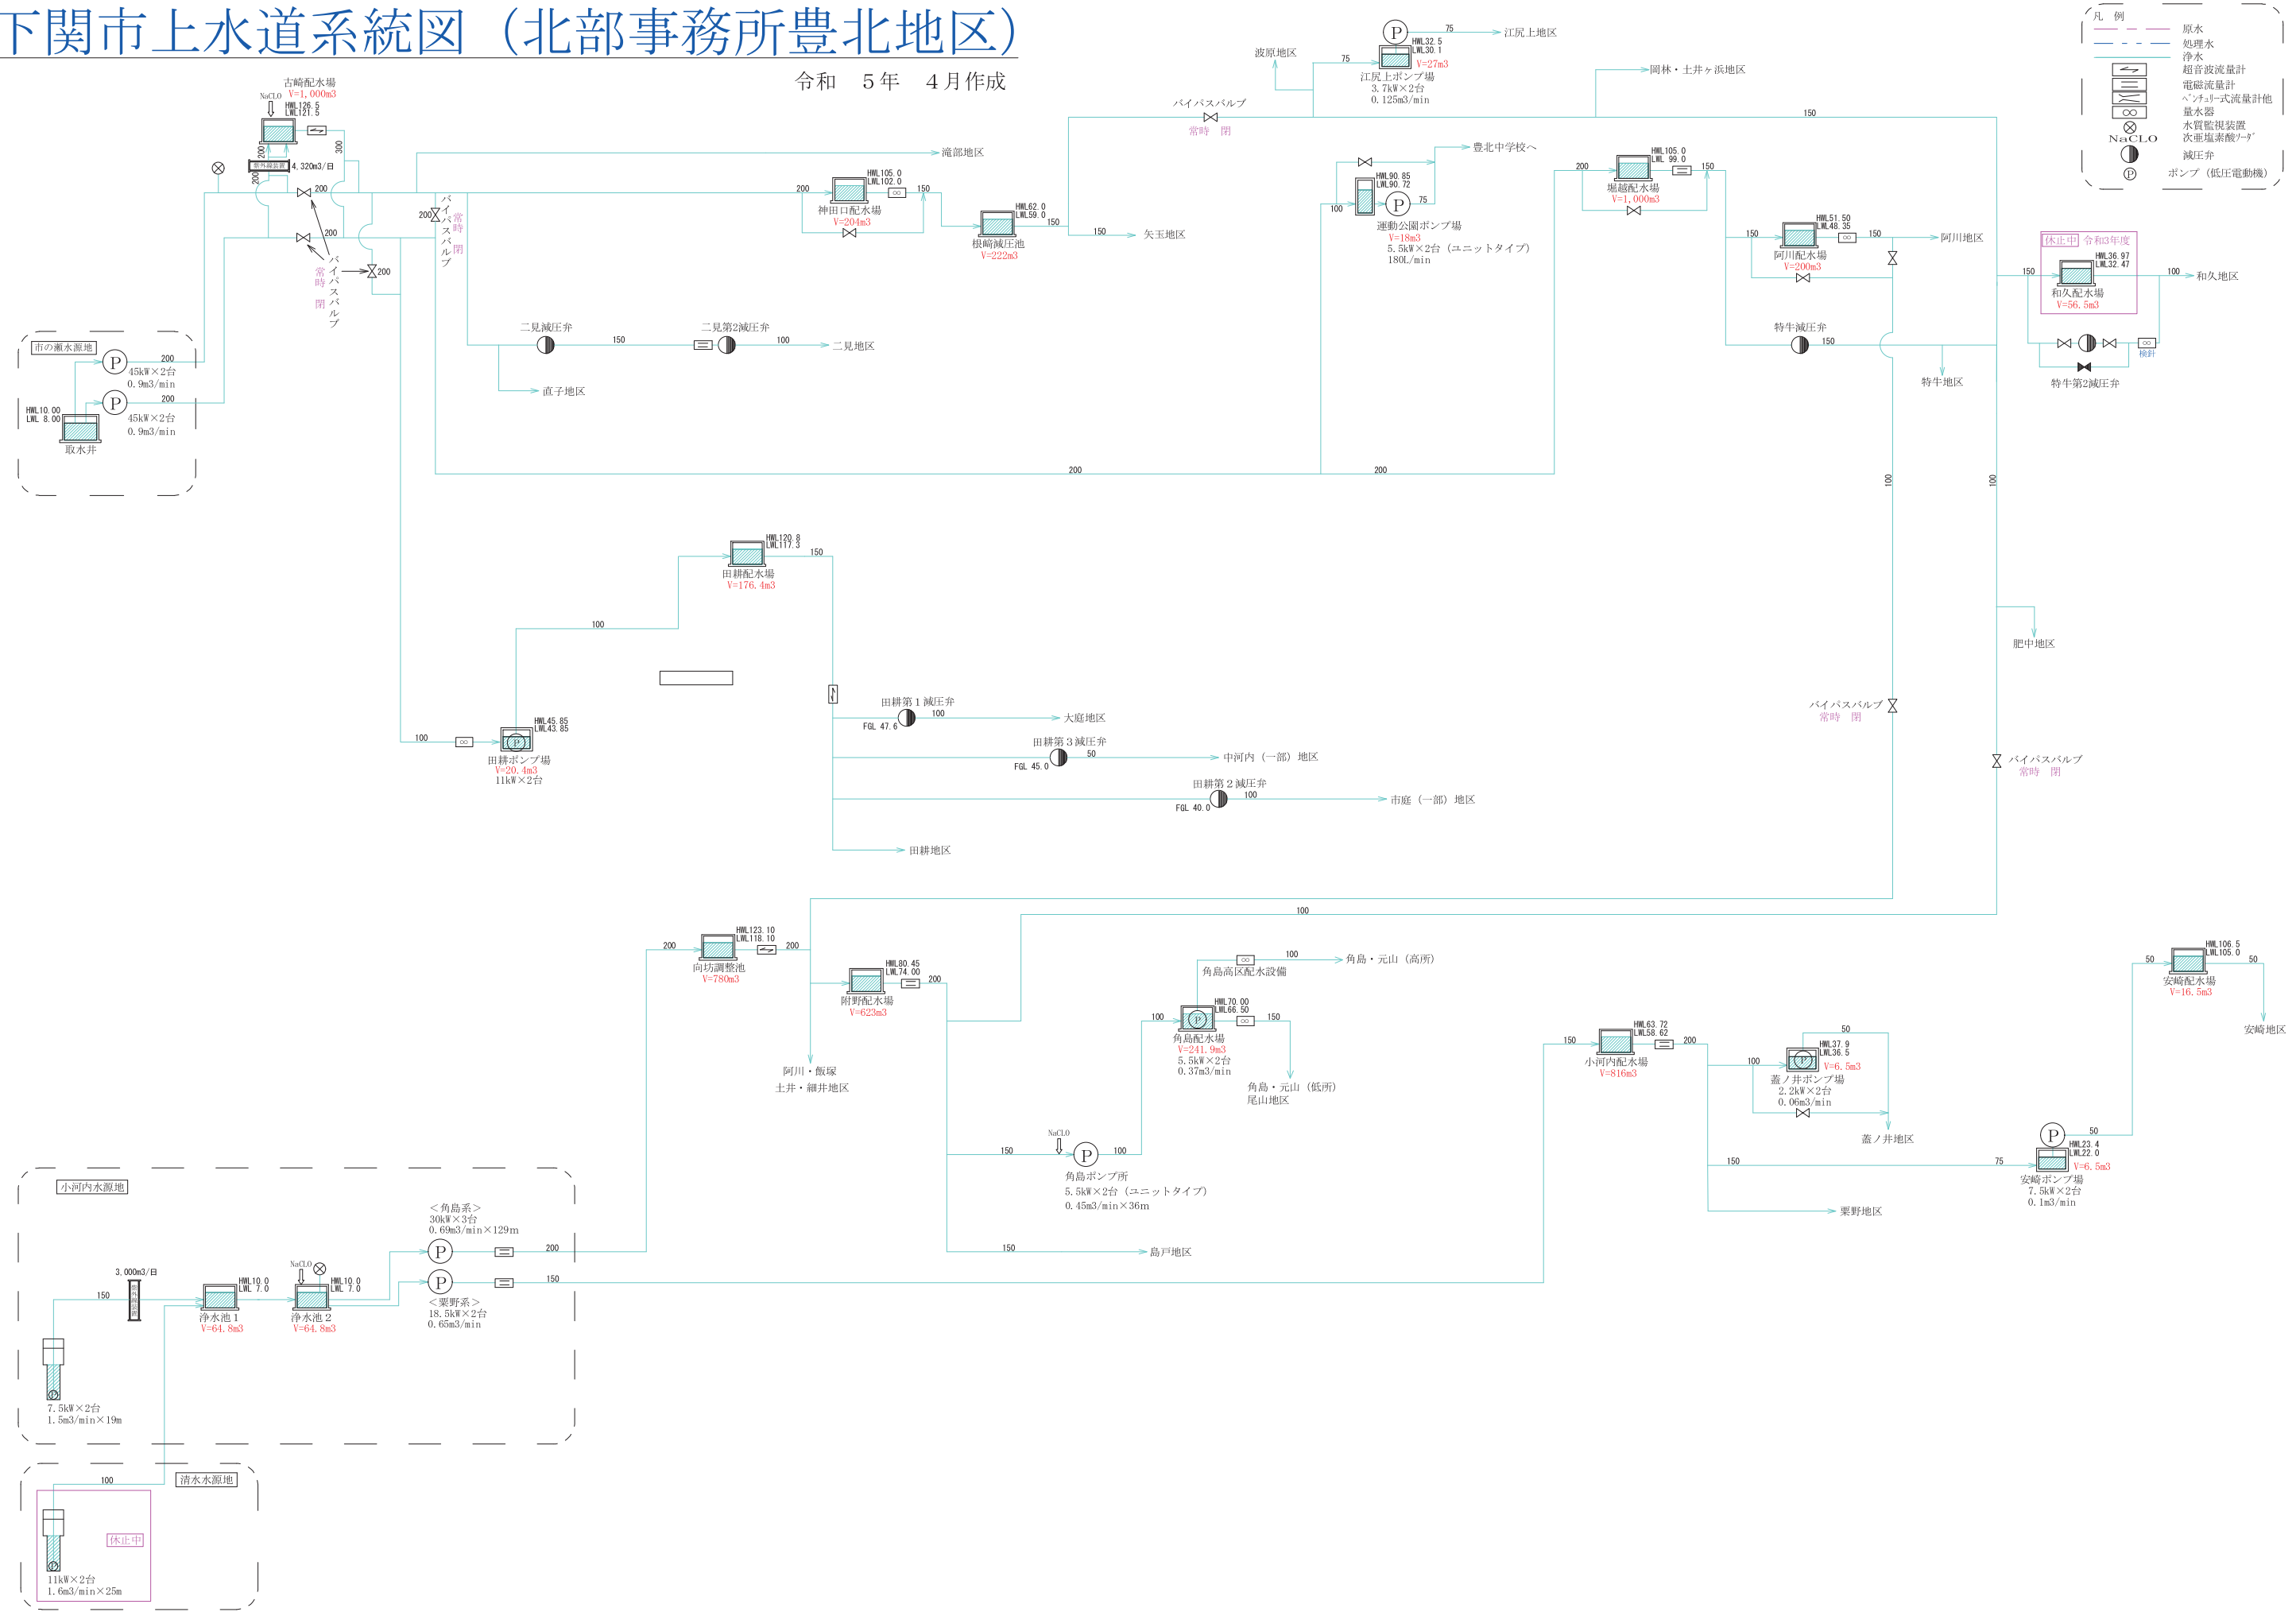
下関市上水道系統図（北部事務所豊北地区）

令和　5年　4月作成

凡　例
原水
処理水
浄水
超音波流量計
電磁流量計
ベンチュリー式流量計他
量水器
水質監視装置
NaCLO
次亜塩素酸ソーダ
減圧弁
P
ポンプ（低圧電動機）

古崎配水場
V=1,000m3
NaCLO
HWL126.5
LWL121.5
4,320m3/日
300
200
200
200
200
200
バイパスバルブ
常時閉
バイパスバルブ
常時閉
200

滝部地区

神田口配水場
HWL105.0
LWL102.0
V=204m3
200
150

根崎減圧池
HWL62.0
LWL59.0
V=222m3
150
150
矢玉地区

バイパスバルブ
常時　閉

波原地区
江尻上ポンプ場
HWL32.5
LWL30.1
V=27m3
3.7kW×2台
0.125m3/min
75
75
江尻上地区

岡林・土井ヶ浜地区
150

豊北中学校へ
運動公園ポンプ場
HWL90.85
LWL90.72
V=18m3
5.5kW×2台（ユニットタイプ）
180L/min
100
75

堀越配水場
HWL105.0
LWL99.0
V=1,000m3
200
150

阿川配水場
HWL51.50
LWL48.35
V=200m3
150
150
阿川地区

休止中　令和3年度
和久配水場
HWL36.97
LWL32.47
V=56.5m3
150
100
和久地区
検針
特牛第2減圧弁

特牛減圧弁
150
特牛地区

市の瀬水源地
P
200
45kW×2台
0.9m3/min
P
200
45kW×2台
0.9m3/min
HWL10.00
LWL8.00
取水井

二見減圧弁
150
二見第2減圧弁
100
二見地区
直子地区
200
200

田耕配水場
HWL120.8
LWL117.3
V=176.4m3
150
100

田耕ポンプ場
HWL45.85
LWL43.85
V=20.4m3
11kW×2台
100

田耕第1減圧弁
FGL 47.6
100
大庭地区
田耕第3減圧弁
FGL 45.0
50
中河内（一部）地区
田耕第2減圧弁
FGL 40.0
100
市庭（一部）地区
田耕地区

100
100
肥中地区
バイパスバルブ
常時　閉
バイパスバルブ
常時　閉

100
向坊調整池
HWL123.10
LWL118.10
V=780m3
200
200

附野配水場
HWL80.45
LWL74.00
V=623m3
200

阿川・飯塚
土井・網井地区

角島高区配水設備
100
角島・元山（高所）
角島配水場
HWL70.00
LWL66.50
V=241.9m3
5.5kW×2台
0.37m3/min
100
150
角島・元山（低所）
尾山地区

NaCLO
角島ポンプ所
150
100
5.5kW×2台（ユニットタイプ）
0.45m3/min×36m
150
島戸地区

小河内配水場
HWL63.72
LWL58.62
V=816m3
150
200

蓋ノ井ポンプ場
HWL37.9
LWL36.5
V=6.5m3
2.2kW×2台
0.06m3/min
100
50
蓋ノ井地区

150
75
安崎ポンプ場
HWL23.4
LWL22.0
V=6.5m3
7.5kW×2台
0.1m3/min
50
粟野地区

安崎配水場
HWL106.5
LWL105.0
V=16.5m3
50
50
安崎地区

小河内水源地
3,000m3/日
150
浄水池1
HWL10.0
LWL7.0
V=64.8m3
NaCLO
浄水池2
HWL10.0
LWL7.0
V=64.8m3
7.5kW×2台
1.5m3/min×19m

＜角島系＞
30kW×3台
0.69m3/min×129m
200
＜粟野系＞
18.5kW×2台
0.65m3/min
150

清水水源地
100
休止中
11kW×2台
1.6m3/min×25m